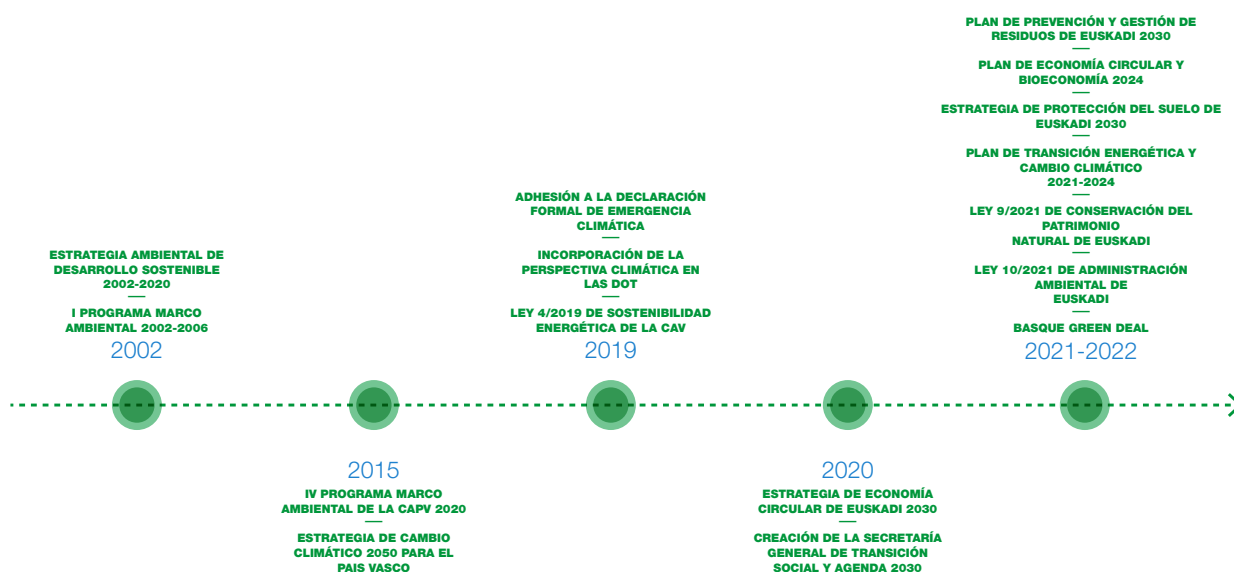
ESTRATEGIA AMBIENTAL DE DESARROLLO SOSTENIBLE 2002-2020

I PROGRAMA MARCO AMBIENTAL 2002-2006

2002

2015

IV PROGRAMA MARCO AMBIENTAL DE LA CAPV 2020

ESTRATEGIA DE CAMBIO CLIMÁTICO 2050 PARA EL PAIS VASCO

ADHESIÓN A LA DECLARACIÓN FORMAL DE EMERGENCIA CLIMÁTICA

INCORPORACIÓN DE LA PERSPECTIVA CLIMÁTICA EN LAS DOT

LEY 4/2019 DE SOSTENIBILIDAD ENERGÉTICA DE LA CAV

2019

2020

ESTRATEGIA DE ECONOMÍA CIRCULAR DE EUSKADI 2030

CREACIÓN DE LA SECRETARÍA GENERAL DE TRANSICIÓN SOCIAL Y AGENDA 2030

PLAN DE PREVENCIÓN Y GESTIÓN DE RESIDUOS DE EUSKADI 2030

PLAN DE ECONOMÍA CIRCULAR Y BIOECONOMÍA 2024

ESTRATEGIA DE PROTECCIÓN DEL SUELO DE EUSKADI 2030

PLAN DE TRANSICIÓN ENERGÉTICA Y CAMBIO CLIMÁTICO 2021-2024

LEY 9/2021 DE CONSERVACIÓN DEL PATRIMONIO NATURAL DE EUSKADI

LEY 10/2021 DE ADMINISTRACIÓN AMBIENTAL DE EUSKADI

BASQUE GREEN DEAL

2021-2022